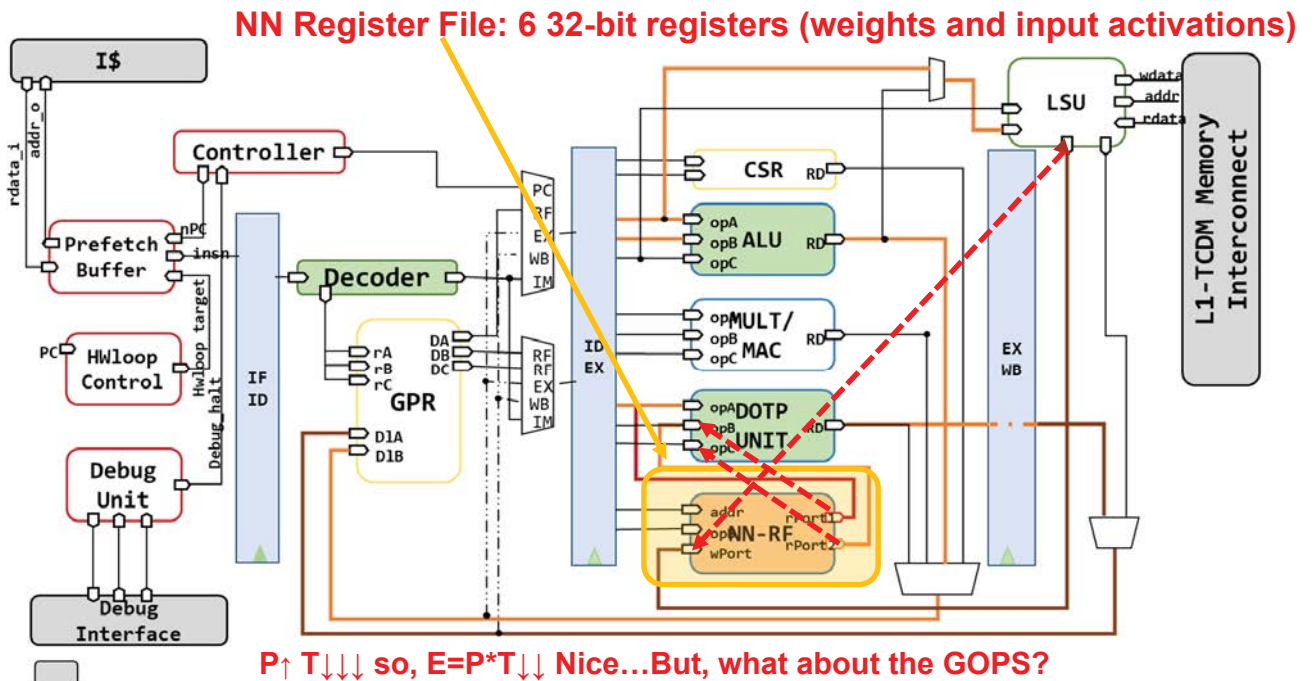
NN Register File: 6 32-bit registers (weights and input activations)

I$

rdata_i
addr_o

Controller

Prefetch Buffer
nPC
insn

HWloop target

PC
HWloop Control

Debug_halt

Debug Unit

Debug Interface

IF ID

Decoder

rA
rB
rC
DA
DB
DC
GPR
D1A
D1B

PC
RF
EX
WB
IM

RF
RF
EX
WB
IM

ID EX

CSR
RD

opA
opB
opC
ALU
RD

opA
opB
opC
MULT/ MAC
RD

opA
opB
opC
DOTP UNIT
RD

addr
opB
wPort
NN-RF
rPort1
rPort2

EX WB

LSU
wdata
addr
rdata

L1-TCDM Memory Interconnect

P↑ T↓↓↓ so, E=P*T↓↓ Nice…But, what about the GOPS?